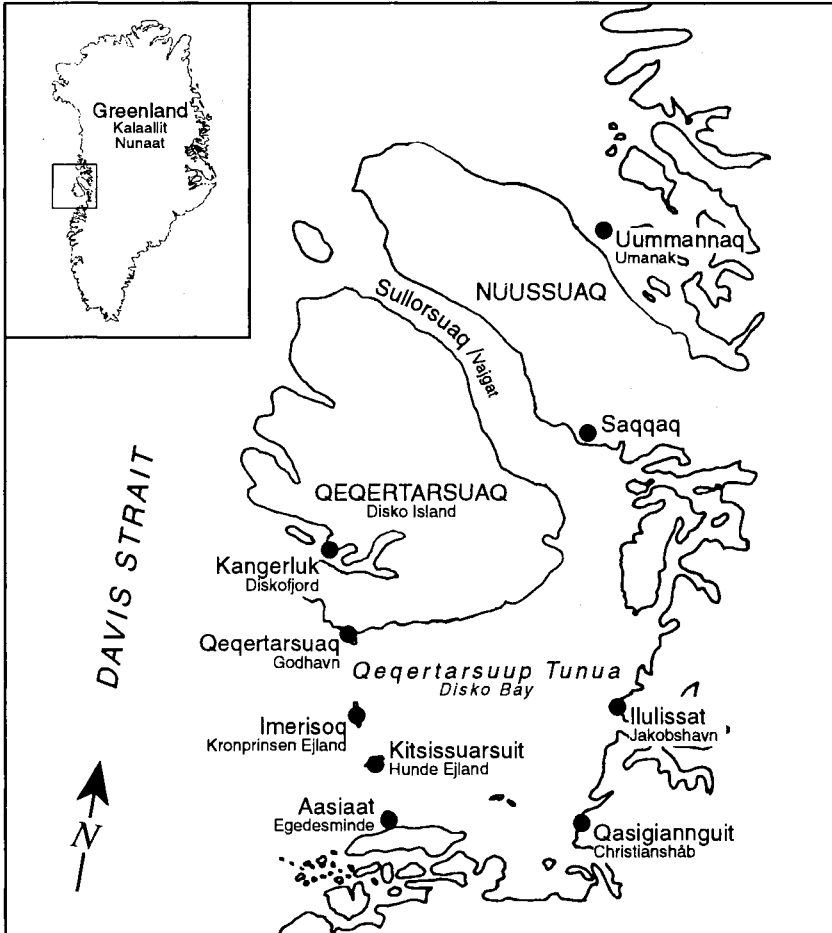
Greenland
Kalaallit
Nunaat

Uummannaq
Umanak

NUUSSUAQ

Sullorsuaq /Vaigat

Saqqaq

DAVIS STRAIT

QEQERTARSUAQ
Disko Island

Kangerluk
Diskofjord

Qeqertarsuaq
Godhavn

Qeqertarsuup Tunua
Disko Bay

Ilulissat
Jakobshavn

Imerisoq
Kronprinsen Ejland

Kitsissuarsuit
Hunde Ejland

Aasiaat
Egedesminde

Qasigiannguit
Christianshåb

N